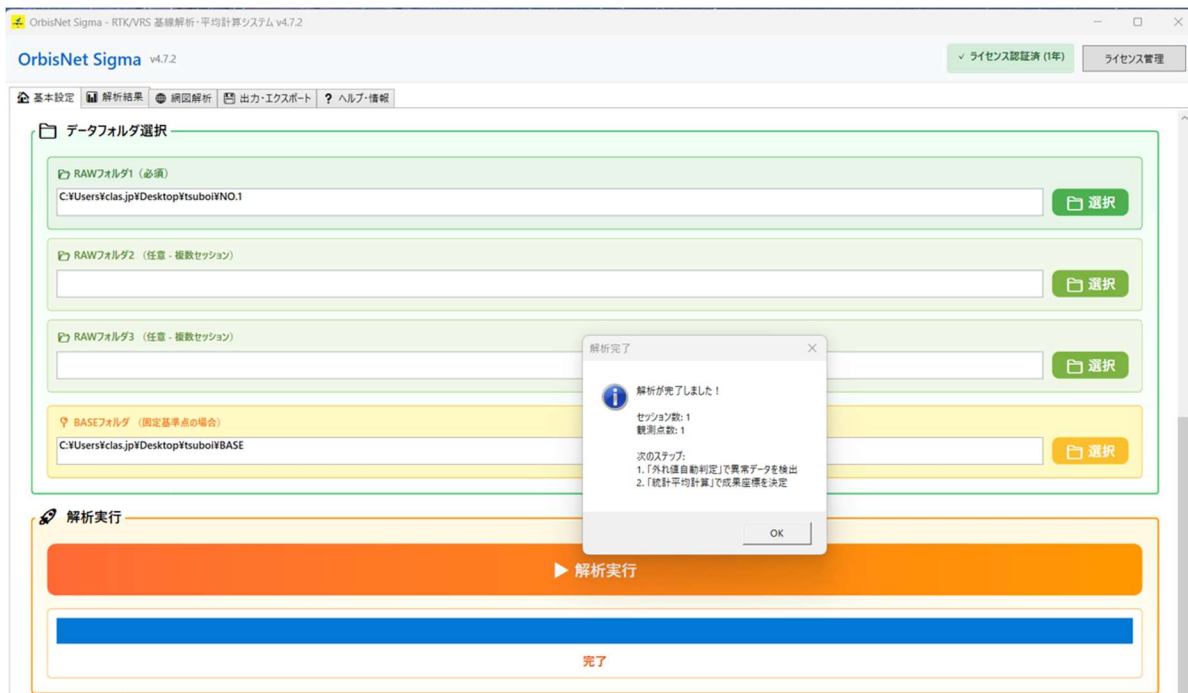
OrbisNet Sigma - RTK/VRS 基線解析・平均計算システム v4.7.2

OrbisNet Sigma v4.7.2

✓ ライセンス認証済 (1年)

ライセンス管理

基本設定 | 解析結果 | 網図解析 | 出力・エクスポート | ? ヘルプ・情報

データフォルダ選択

RAWフォルダ1（必須）

C:¥Users¥clas.jp¥Desktop¥tsuboi¥NO.1

選択

RAWフォルダ2（任意 - 複数セッション）

選択

RAWフォルダ3（任意 - 複数セッション）

選択

BASEフォルダ（固定基準点の場合）

C:¥Users¥clas.jp¥Desktop¥tsuboi¥BASE

選択

解析実行

▶ 解析実行

完了

解析完了

解析が完了しました！

セッション数: 1
観測点数: 1

次のステップ:
1.「外れ値自動判定」で異常データを検出
2.「統計平均計算」で成果座標を決定

OK